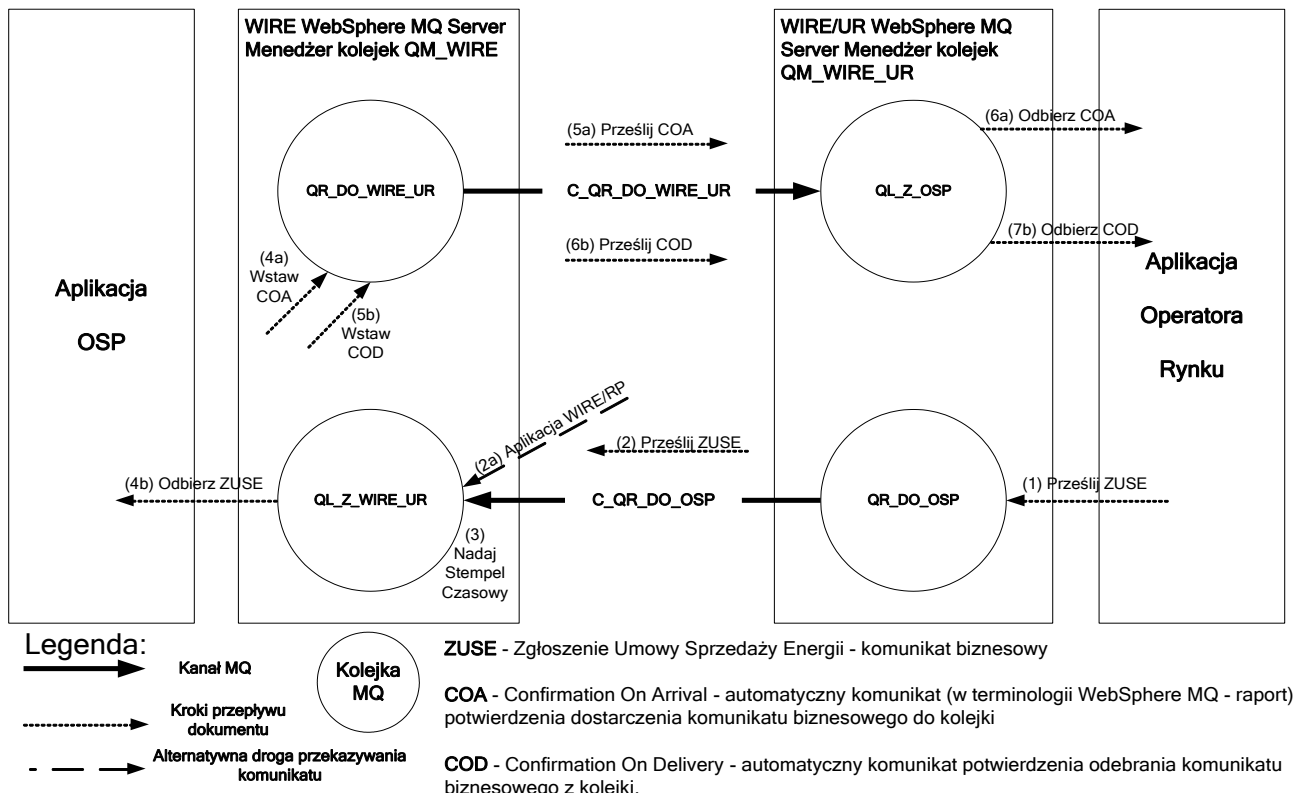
Aplikacja

OSP

WIRE WebSphere MQ Server Menedżer kolejek QM_WIRE

QR_DO_WIRE_UR

(4a) Wstaw COA

(5b) Wstaw COD

(2a) Aplikacja WIRE/RP

QL_Z_WIRE_UR

(3) Nadaj Stempel Czasowy

(4b) Odbierz ZUSE

(5a) Prześlij COA

C_QR_DO_WIRE_UR

(6b) Prześlij COD

(2) Prześlij ZUSE

C_QR_DO_OSP

WIRE/UR WebSphere MQ Server Menedżer kolejek QM_WIRE_UR

QL_Z_OSP

(6a) Odbierz COA

(7b) Odbierz COD

QR_DO_OSP

(1) Prześlij ZUSE

Aplikacja

Operatora

Rynku

Legenda:

Kanał MQ

Kroki przepływu dokumentu

Alternatywna droga przekazywania komunikatu

Kolejka MQ

ZUSE - Zgłoszenie Umowy Sprzedaży Energii - komunikat biznesowy

COA - Confirmation On Arrival - automatyczny komunikat (w terminologii WebSphere MQ - raport) potwierdzenia dostarczenia komunikatu biznesowego do kolejki

COD - Confirmation On Delivery - automatyczny komunikat potwierdzenia odebrania komunikatu biznesowego z kolejki.